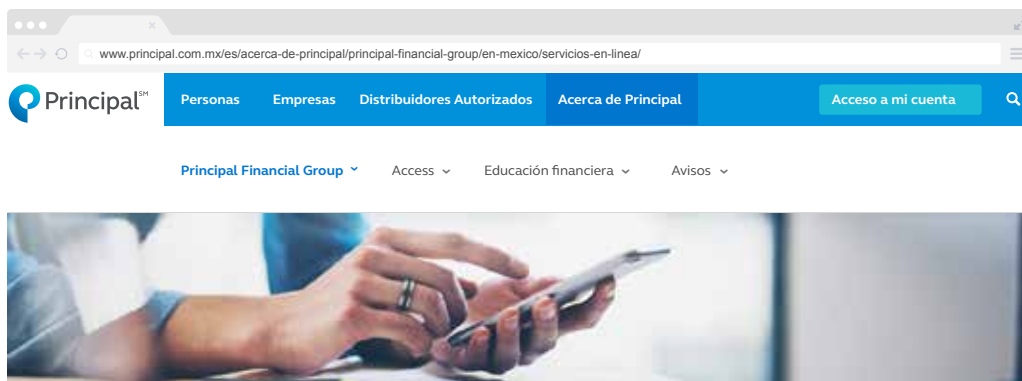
www.principal.com.mx/es/acerca-de-principal/principal-financial-group/en-mexico/servicios-en-linea/

Principal℠

Personas Empresas Distribuidores Autorizados Acerca de Principal

Acceso a mi cuenta

Principal Financial Group Access Educación financiera Avisos